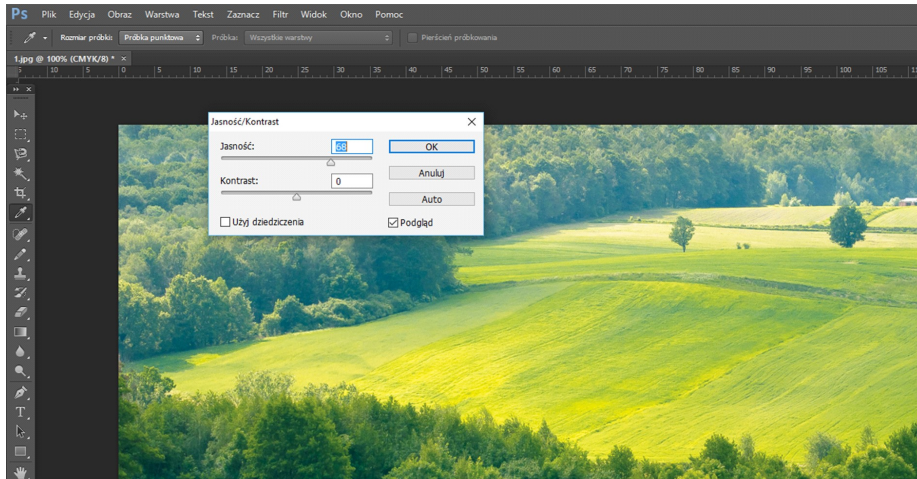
Ps Plik Edycja Obraz Warstwa Tekst Zaznacz Filtr Widok Okno Pomoc

Rozmiar próbki: Próbka punktowa Próbka: Wszystkie warstwy Pierścień próbkowania

1.jpg @ 100% (CMYK/8) * ×

5 10 5 0 5 10 15 20 25 30 35 40 45 50 55 60 65 70 75 80 85 90 95 100 105

Jasność/Kontrast ×

Jasność: 68

Kontrast: 0

OK

Anuluj

Auto

Użyj dziedziczenia

Podgląd